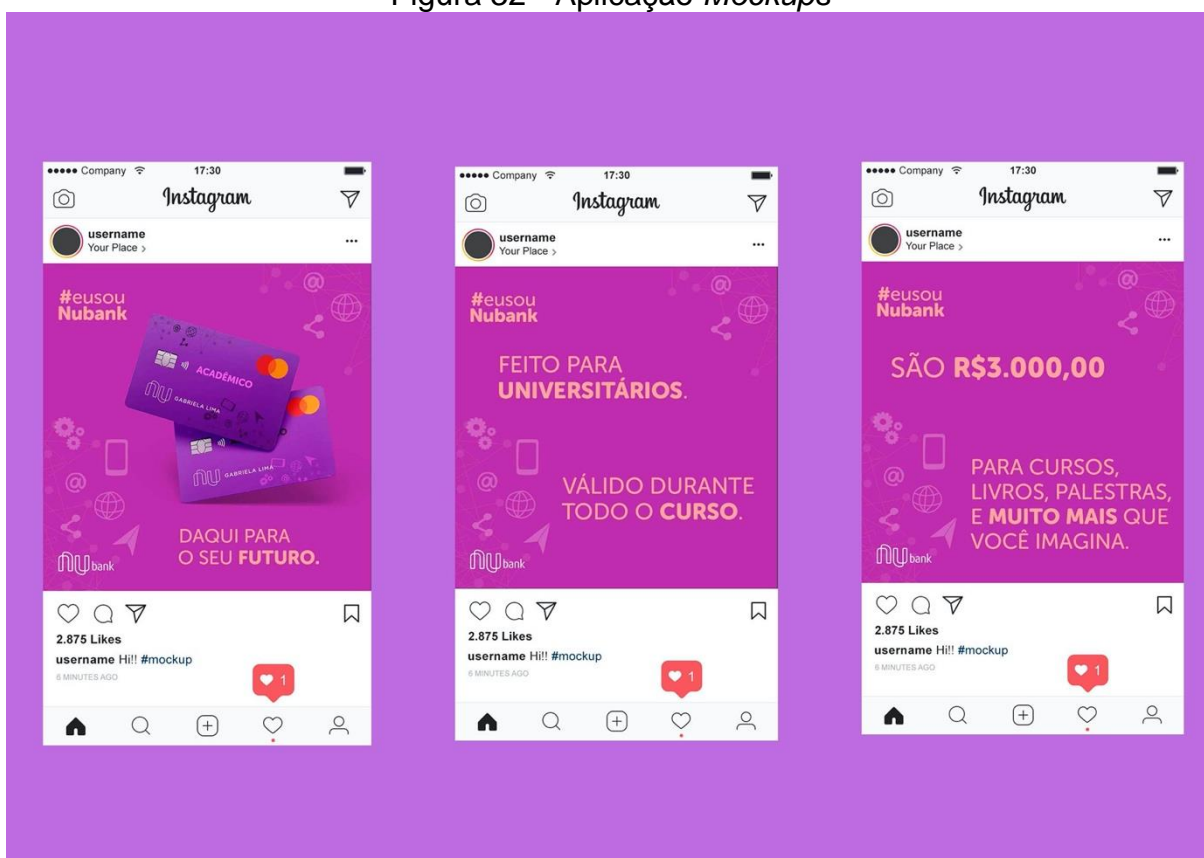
Figura 32 - Aplicação *Mockups*

••••• Company 17:30
Instagram
username
Your Place >
...
#eusou
Nubank
ACADÊMICO
GABRIELA LIMA
GABRIELA LIMA
DAQUI PARA
O SEU **FUTURO.**
nu bank
2.875 Likes
**username** Hi!! #mockup
6 MINUTES AGO
1

••••• Company 17:30
Instagram
username
Your Place >
...
#eusou
Nubank
FEITO PARA
**UNIVERSITÁRIOS.**
VÁLIDO DURANTE
TODO O **CURSO.**
nu bank
2.875 Likes
**username** Hi!! #mockup
6 MINUTES AGO
1

••••• Company 17:30
Instagram
username
Your Place >
...
#eusou
Nubank
SÃO **R$3.000,00**
PARA CURSOS,
LIVROS, PALESTRAS,
E **MUITO MAIS** QUE
VOCÊ IMAGINA.
nu bank
2.875 Likes
**username** Hi!! #mockup
6 MINUTES AGO
1